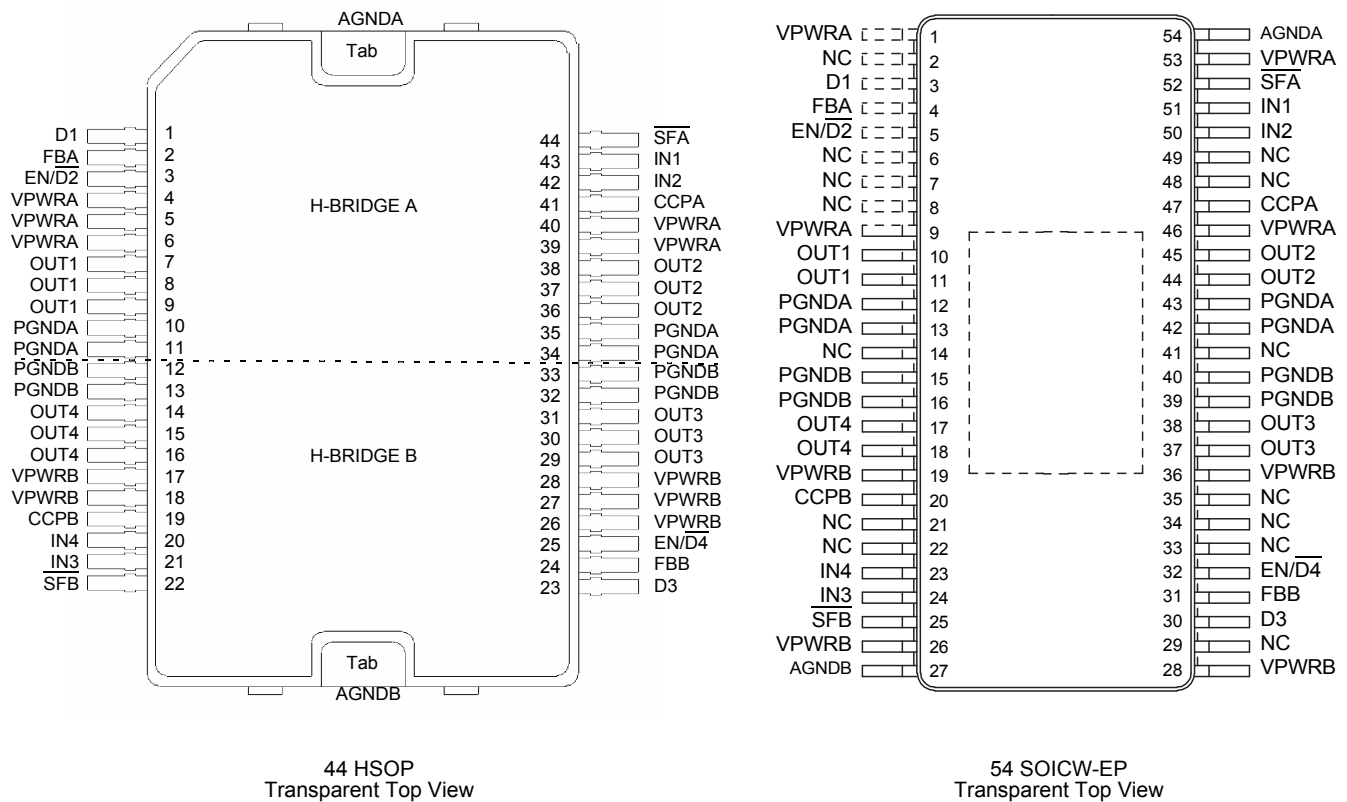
AGNDA
Tab

D1 1
FBA 2
EN/$\overline{D2}$ 3
VPWRA 4
VPWRA 5
VPWRA 6
OUT1 7
OUT1 8
OUT1 9
PGNDA 10
PGNDA 11
PGNDB 12
PGNDB 13
OUT4 14
OUT4 15
OUT4 16
VPWRB 17
VPWRB 18
CCPB 19
IN4 20
IN3 21
$\overline{SFB}$ 22

H-BRIDGE A

H-BRIDGE B

44 $\overline{SFA}$
43 IN1
42 IN2
41 CCPA
40 VPWRA
39 VPWRA
38 OUT2
37 OUT2
36 OUT2
35 PGNDA
34 PGNDA
33 PGNDB
32 PGNDB
31 OUT3
30 OUT3
29 OUT3
28 VPWRB
27 VPWRB
26 VPWRB
25 EN/$\overline{D4}$
24 FBB
23 D3

Tab
AGNDB

44 HSOP
Transparent Top View

VPWRA 1
NC 2
D1 3
FBA 4
EN/$\overline{D2}$ 5
NC 6
NC 7
NC 8
VPWRA 9
OUT1 10
OUT1 11
PGNDA 12
PGNDA 13
NC 14
PGNDB 15
PGNDB 16
OUT4 17
OUT4 18
VPWRB 19
CCPB 20
NC 21
NC 22
IN4 23
IN3 24
$\overline{SFB}$ 25
VPWRB 26
AGNDB 27

54 AGNDA
53 VPWRA
52 $\overline{SFA}$
51 IN1
50 IN2
49 NC
48 NC
47 CCPA
46 VPWRA
45 OUT2
44 OUT2
43 PGNDA
42 PGNDA
41 NC
40 PGNDB
39 PGNDB
38 OUT3
37 OUT3
36 VPWRB
35 NC
34 NC
33 NC
32 EN/$\overline{D4}$
31 FBB
30 D3
29 NC
28 VPWRB

54 SOICW-EP
Transparent Top View